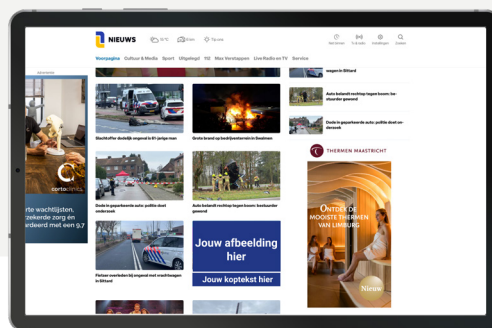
NIEUWS

Voorpagina Cultuur & Media Sport Uitgelegd 112 Max Verstappen Live-Radio en TV Service

advertentie

corto clinics

rte wachtlijsten. zekerde zorg en ardeerd met een 9.7

wegen in Sittard

Auto botst rechtop tegen boom: bestuurder gewond

Dode in geparkeerde auto: politie doet onderzoek

Slachtoffer dodelijk ongeval is 81-jarige man

Grote brand op bedrijventerrein in Swalmen

Dode in geparkeerde auto: politie doet onderzoek

Auto botst rechtop tegen boom: bestuurder gewond

Jouw afbeelding hier

Jouw koptekst hier

Fietser overleden bij ongeval met vrachtwagen in Sittard

THERMEN MAASTRICHT

ONTDEK DE MOOISTE THERMEN VAN LIMBURG

Nieuw